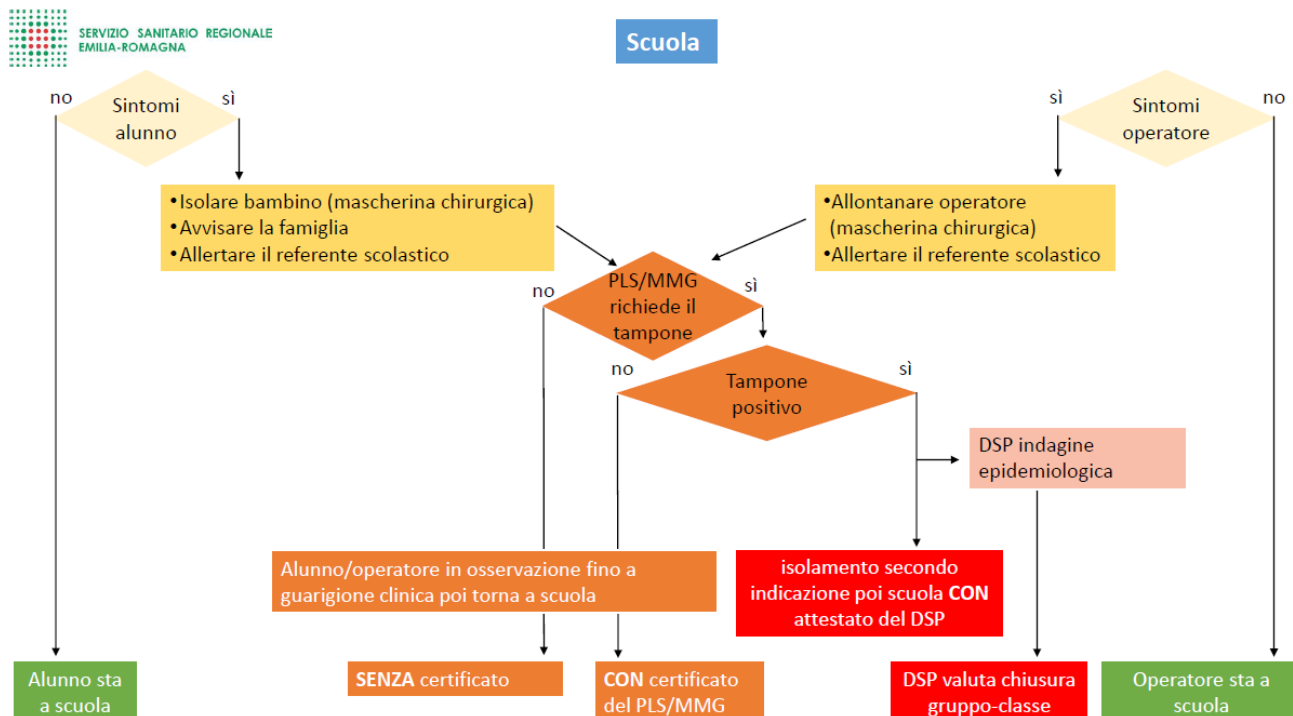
SERVIZIO SANITARIO REGIONALE
EMILIA-ROMAGNA

Scuola

no Sintomi alunno sì

sì Sintomi operatore no

•Isolare bambino (mascherina chirurgica)
•Avvisare la famiglia
•Allertare il referente scolastico

•Allontanare operatore (mascherina chirurgica)
•Allertare il referente scolastico

no PLS/MMG richiede il tampone sì

no Tampone positivo sì

DSP indagine epidemiologica

Alunno/operatore in osservazione fino a guarigione clinica poi torna a scuola

isolamento secondo indicazione poi scuola **CON** attestato del DSP

Alunno sta a scuola

**SENZA** certificato

**CON** certificato del PLS/MMG

DSP valuta chiusura gruppo-classe

Operatore sta a scuola